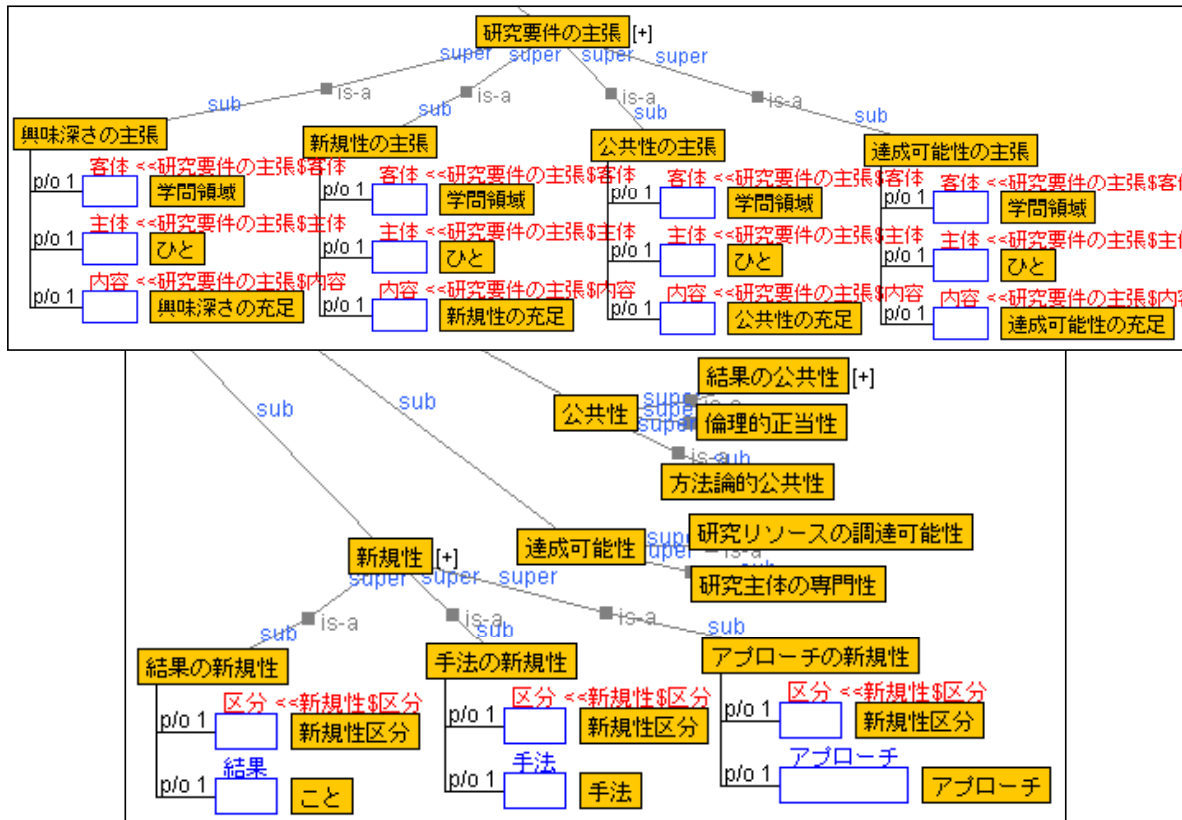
研究要件の主張 [+]
super super super super
sub is-a is-a is-a is-a
sub sub sub

興味深さの主張
p/o 1 客体 <<研究要件の主張$客体 学問領域
p/o 1 主体 <<研究要件の主張$主体 ひと
p/o 1 内容 <<研究要件の主張$内容 興味深さの充足

新規性の主張
p/o 1 客体 <<研究要件の主張$客体 学問領域
p/o 1 主体 <<研究要件の主張$主体 ひと
p/o 1 内容 <<研究要件の主張$内容 新規性の充足

公共性の主張
p/o 1 客体 <<研究要件の主張$客体 学問領域
p/o 1 主体 <<研究要件の主張$主体 ひと
p/o 1 内容 <<研究要件の主張$内容 公共性の充足

達成可能性の主張
p/o 1 客体 <<研究要件の主張$客体 学問領域
p/o 1 主体 <<研究要件の主張$主 ひと
p/o 1 内容 <<研究要件の主張$内 達成可能性の充足

sub sub

結果の公共性 [+]
公共性 super super super is-a
倫理的正当性
is-a sub
方法論的公共性

研究リソースの調達可能性
達成可能性 super super is-a sub
研究主体の専門性

新規性 [+]
super super super
is-a is-a is-a
sub sub sub

結果の新規性
p/o 1 区分 <<新規性$区分 新規性区分
p/o 1 結果 こと

手法の新規性
p/o 1 区分 <<新規性$区分 新規性区分
p/o 1 手法 手法

アプローチの新規性
p/o 1 区分 <<新規性$区分 新規性区分
p/o 1 アプローチ アプローチ